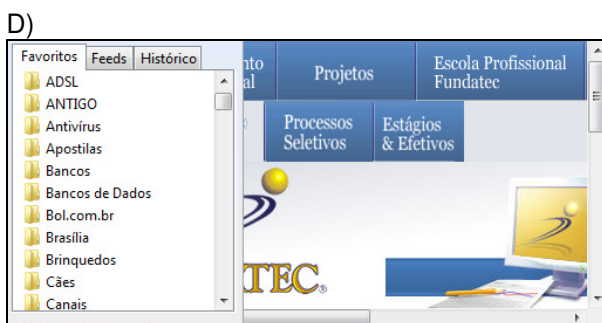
D)

Favoritos | Feeds | Histórico

ADSL
ANTIGO
Antivírus
Apostilas
Bancos
Bancos de Dados
Bol.com.br
Brasília
Brinquedos
Cães
Canais

nto
al

Projetos

Escola Profissional Fundatec

Processos Seletivos

Estágios & Efetivos

TEC.